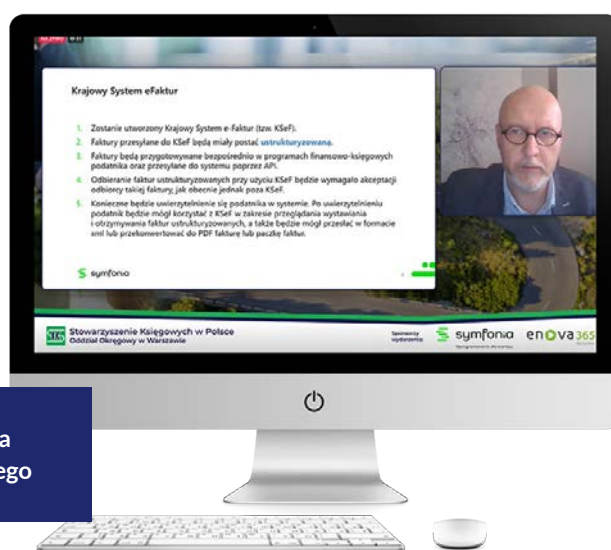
Krajowy System eFaktur

1. Zostanie utworzony Krajowy System e-Faktur (tzw. KSeF).
2. Faktury przesyłane do KSeF będą miały postać ustrukturyzowaną.
3. Faktury będą przygotowywane bezpośrednio w programach finansowo-księgowych podatnika oraz przesyłane do systemu poprzez API.
4. Odbieranie faktur ustrukturyzowanych przy użyciu KSeF będzie wymagało akceptacji odbiorcy takiej faktury, jak obecnie jednak poza KSeF.
5. Konieczne będzie uwierzytelnienie się podatnika w systemie. Po uwierzytelnieniu podatnik będzie mógł korzystać z KSeF w zakresie przeglądania wystawiania i otrzymywania faktur ustrukturyzowanych, a także będzie mógł przesłać w formacie xml lub przekonwertować do PDF fakturę lub paczkę faktur.

symfonia

SKwP Stowarzyszenie Księgowych w Polsce Oddział Okręgowy w Warszawie

Sponsorzy wydarzenia: symfonia enova365

a
ego